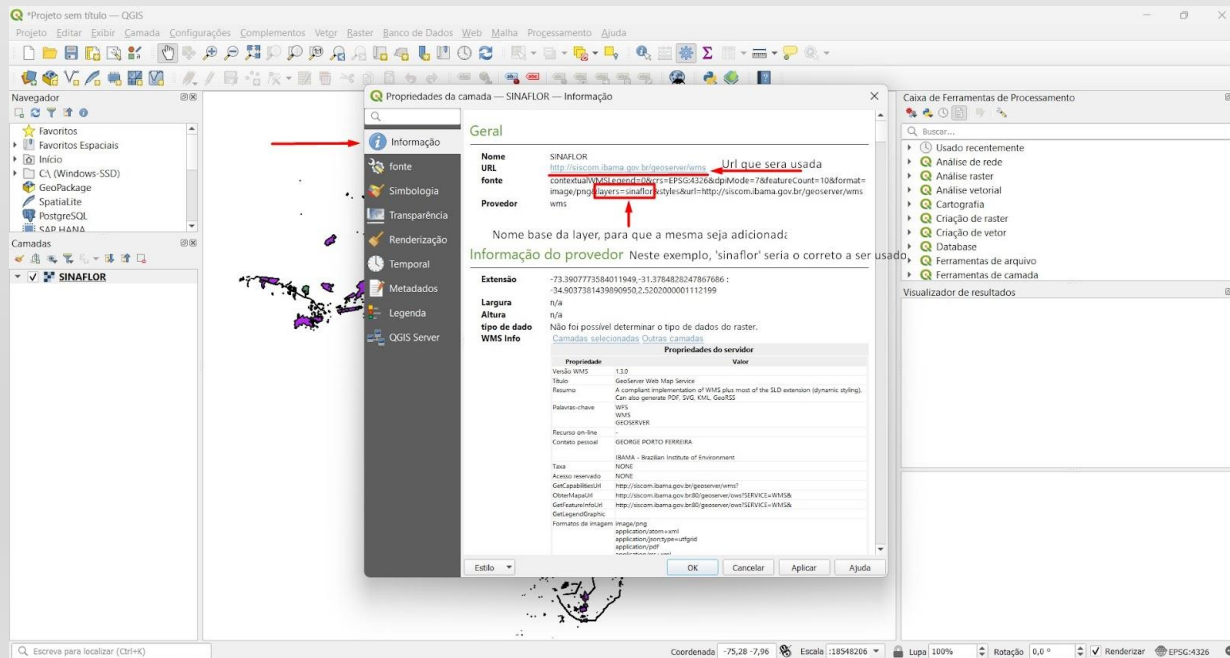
*Projeto sem título — QGIS

Projeto Editar Exibir Camada Configurações Complementos Vetor Raster Banco de Dados Web Malha Processamento Ajuda

Navegador
Favoritos
Favoritos Espaciais
Início
C:\ (Windows-SSD)
GeoPackage
SpatiaLite
PostgreSQL
SAP HANA

Camadas
SINAFLOR

Propriedades da camada — SINAFLOR — Informação

Informação
fonte
Simbologia
Transparência
Renderização
Temporal
Metadados
Legenda
QGIS Server

Geral

Nome SINAFLOR
URL http://siscom.ibama.gov.br/geoserver/wms
fonte contextualWMSLegend=0&crs=EPSG:4326&dpiMode=7&featureCount=10&format=image/png&layers=sinaflor&styles&url=http://siscom.ibama.gov.br/geoserver/wms
Provedor wms

Url que sera usada

Nome base da layer, para que a mesma seja adicionada. Neste exemplo, 'sinaflor' seria o correto a ser usado.

Informação do provedor

Extensão -73.3907773584011949,-31.3784828247867686 : -34.9037381439890950,2.5202000001112199
Largura n/a
Altura n/a
tipo de dado Não foi possível determinar o tipo de dados do raster.
WMS Info Camadas selecionadas Outras camadas

Propriedades do servidor

| Propriedade | Valor |
|---|---|
| Versão WMS | 1.3.0 |
| Título | GeoServer Web Map Service |
| Resumo | A compliant implementation of WMS plus most of the SLD extension (dynamic styling). Can also generate PDF, SVG, KML, GeoRSS |
| Palavras-chave | WFS WMS GEOSERVER |
| Recurso on-line | - |
| Contato pessoal | GEORGE PORTO FERREIRA IBAMA - Brazilian Institute of Environment |
| Taxa | NONE |
| Acesso reservado | NONE |
| GetCapabilitiesUrl | http://siscom.ibama.gov.br/geoserver/wms? |
| ObterMapaUrl | http://siscom.ibama.gov.br80/geoserver/ows?SERVICE=WMS& |
| GetFeatureInfoUrl | http://siscom.ibama.gov.br80/geoserver/ows?SERVICE=WMS& |
| GetLegendGraphic | |
| Formatos de imagem | image/png application/atom+xml application/json;type=utfgrid application/pdf |

Estilo OK Cancelar Aplicar Ajuda

Caixa de Ferramentas de Processamento
Buscar...
Usado recentemente
Análise de rede
Análise raster
Análise vetorial
Cartografia
Criação de raster
Criação de vetor
Database
Ferramentas de arquivo
Ferramentas de camada

Visualizador de resultados

Escreva para localizar (Ctrl+K)
Coordenada -75,28 -7,96 Escala 1:18548206 Lupa 100% Rotação 0,0 ° Renderizar EPSG:4326